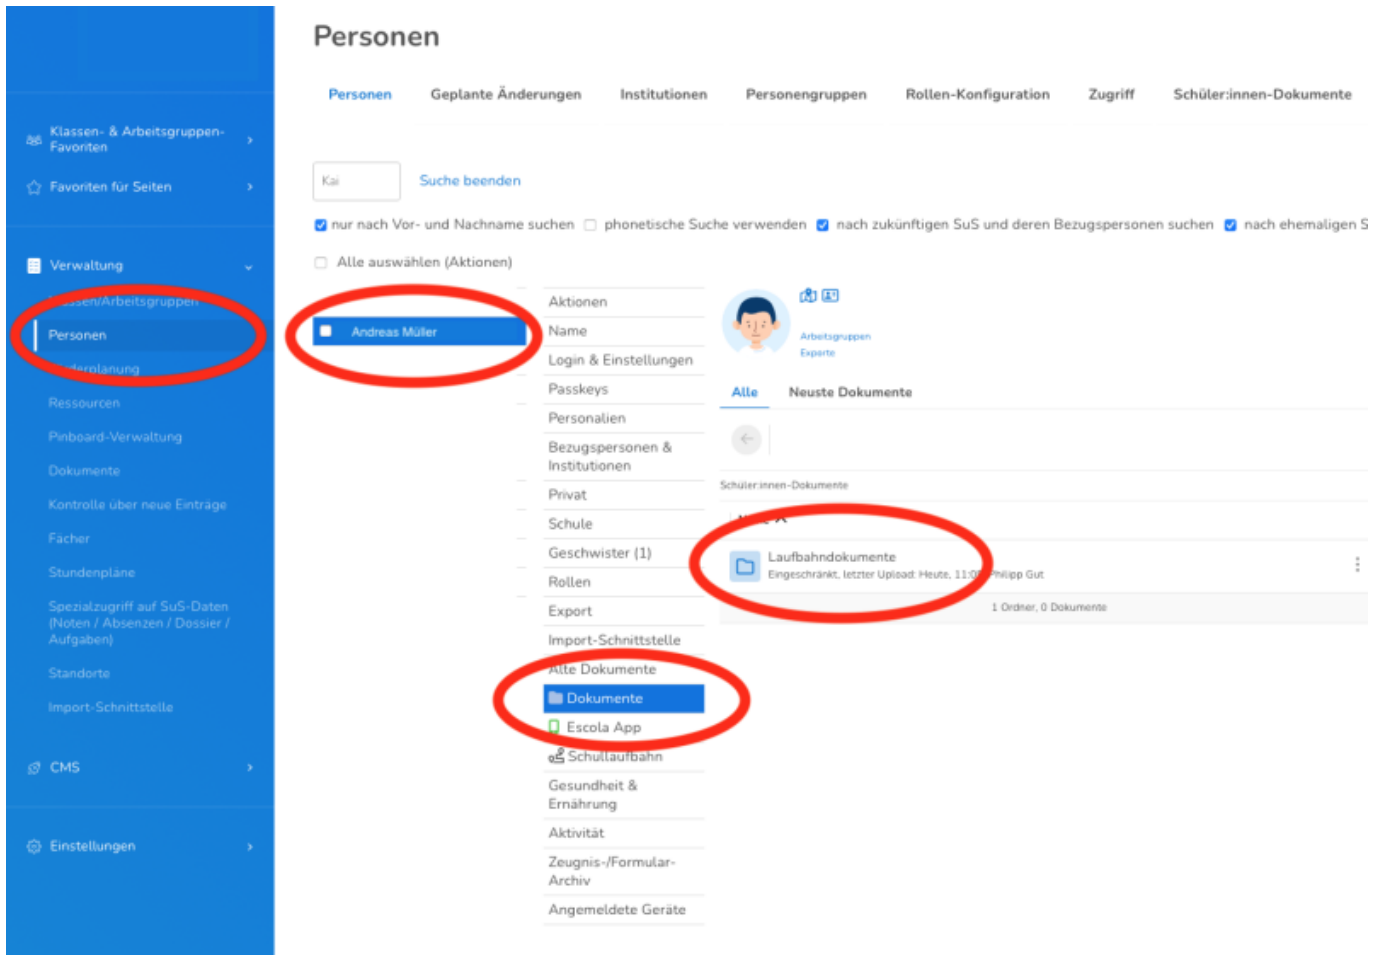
Klassen- & Arbeitsgruppen-Favoriten

Favoriten für Seiten

Verwaltung

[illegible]ssen/Arbeitsgruppen

Personen

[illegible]derplanung

Ressourcen

Pinboard-Verwaltung

Dokumente

Kontrolle über neue Einträge

Fächer

Stundenpläne

Spezialzugriff auf SuS-Daten (Noten / Absenzen / Dossier / Aufgaben)

Standorte

Import-Schnittstelle

CMS

Einstellungen

Personen

Personen | Geplante Änderungen | Institutionen | Personengruppen | Rollen-Konfiguration | Zugriff | Schüler:innen-Dokumente

Kai

Suche beenden

nur nach Vor- und Nachname suchen   phonetische Suche verwenden   nach zukünftigen SuS und deren Bezugspersonen suchen   nach ehemaligen S

Alle auswählen (Aktionen)

Andreas Müller

Aktionen
Name
Login & Einstellungen
Passkeys
Personalien
Bezugspersonen & Institutionen
Privat
Schule
Geschwister (1)
Rollen
Export
Import-Schnittstelle
Alte Dokumente
Dokumente
Escola App
Schullaufbahn
Gesundheit & Ernährung
Aktivität
Zeugnis-/Formular-Archiv
Angemeldete Geräte

Arbeitsgruppen
Exporte

Alle   Neuste Dokumente

Schüler:innen-Dokumente

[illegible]

Laufbahndokumente
Eingeschränkt, letzter Upload: Heute, 11:0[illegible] Philipp Gut

1 Ordner, 0 Dokumente